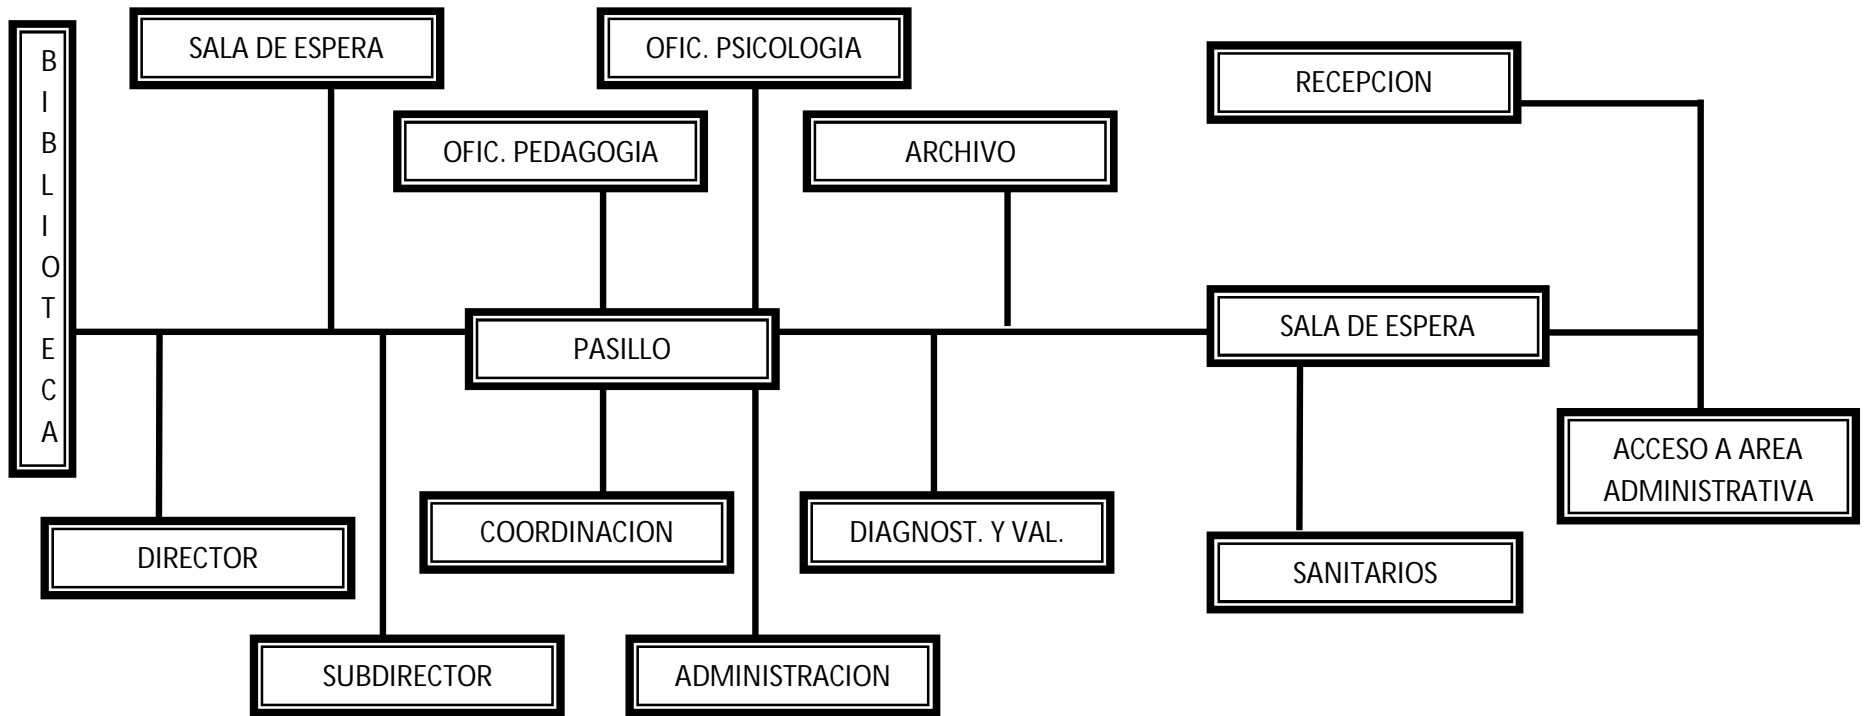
BIBLIOTECA

SALA DE ESPERA

OFIC. PSICOLOGIA

RECEPCION

OFIC. PEDAGOGIA

ARCHIVO

PASILLO

SALA DE ESPERA

ACCESO A AREA ADMINISTRATIVA

COORDINACION

DIAGNOST. Y VAL.

DIRECTOR

SANITARIOS

SUBDIRECTOR

ADMINISTRACION